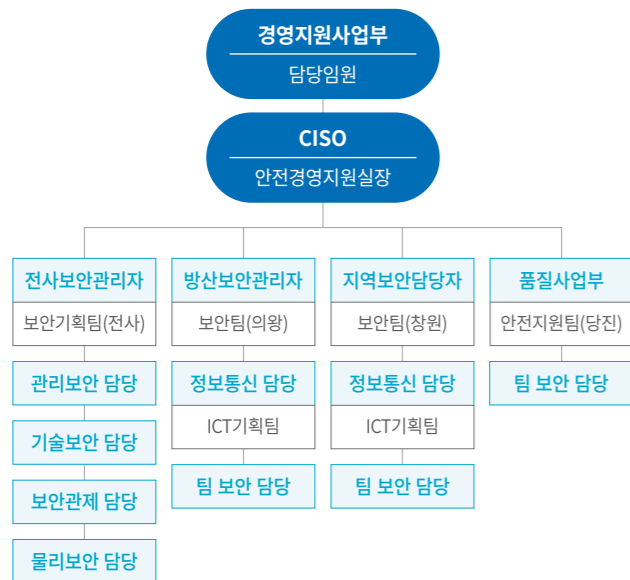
경영지원사업부
담당임원

CISO
안전경영지원실장

전사보안관리자
보안기획팀(전사)

관리보안 담당

기술보안 담당

보안관제 담당

물리보안 담당

방산보안관리자
보안팀(의왕)

정보통신 담당
ICT기획팀

팀 보안 담당

지역보안담당자
보안팀(창원)

정보통신 담당
ICT기획팀

팀 보안 담당

품질사업부
안전지원팀(당진)

팀 보안 담당